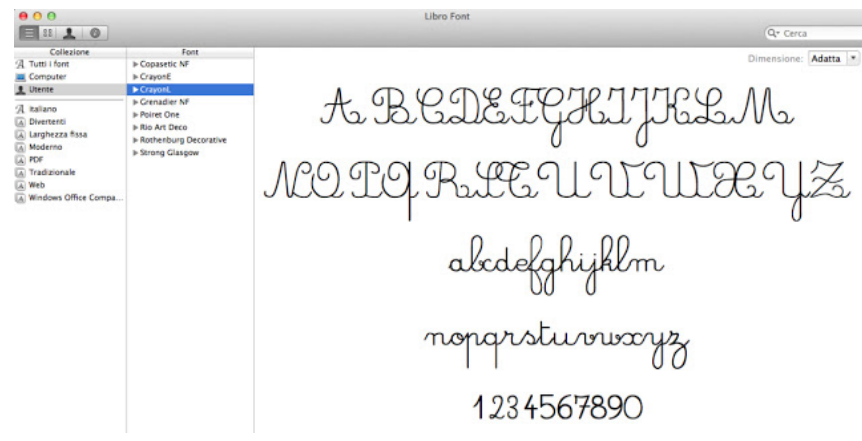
Libro Font

Cerca

Collezione
Tutti i font
Computer
Utente
Italiano
Divertenti
Larghezza fissa
Moderno
PDF
Tradizionale
Web
Windows Office Compa...

Font
Copasetic NF
CrayonE
CrayonL
Grenadier NF
Poiret One
Rio Art Deco
Rothenburg Decorative
Strong Glasgow

Dimensione: Adatta

A B C D E F G H I J K L M
N O P Q R S T U V W X Y Z
abcdefghijklm
nopqrstuvwxyz
1234567890